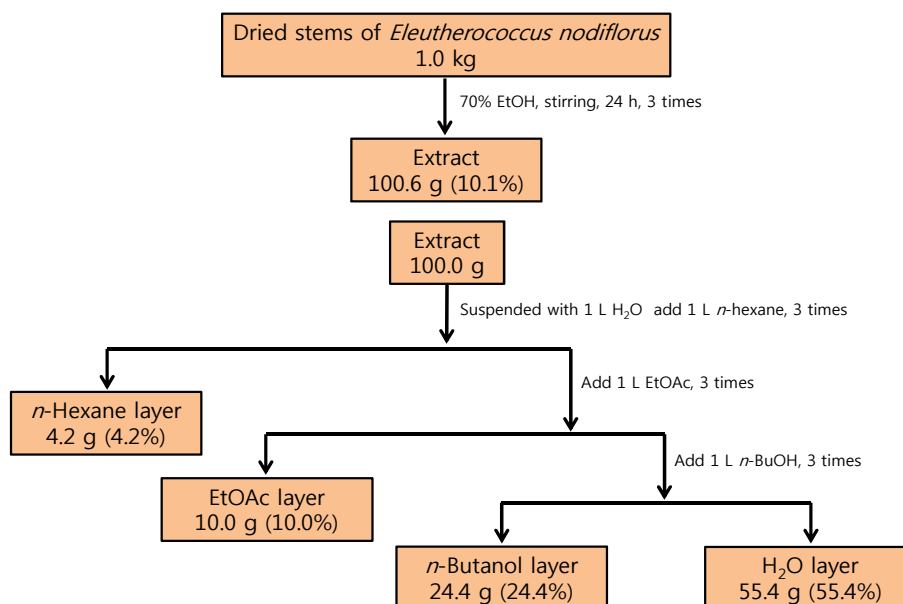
Dried stems of *Eleutherococcus nodiflorus*
1.0 kg

70% EtOH, stirring, 24 h, 3 times

Extract
100.6 g (10.1%)

Extract
100.0 g

Suspended with 1 L $H_2O$ add 1 L *n*-hexane, 3 times

*n*-Hexane layer
4.2 g (4.2%)

Add 1 L EtOAc, 3 times

EtOAc layer
10.0 g (10.0%)

Add 1 L *n*-BuOH, 3 times

*n*-Butanol layer
24.4 g (24.4%)

$H_2O$ layer
55.4 g (55.4%)